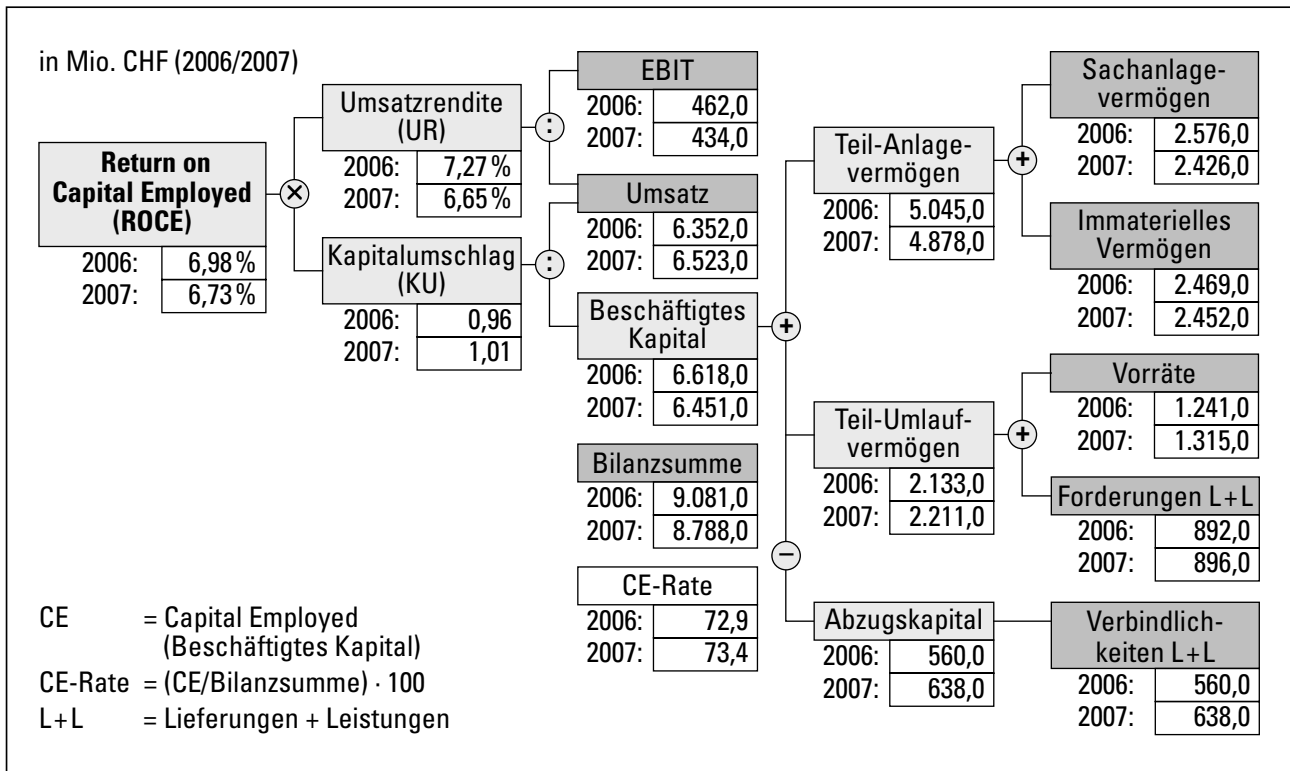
in Mio. CHF (2006/2007)

Return on Capital Employed (ROCE)
2006: 6,98 %
2007: 6,73 %

×

Umsatzrendite (UR)
2006: 7,27 %
2007: 6,65 %

Kapitalumschlag (KU)
2006: 0,96
2007: 1,01

:

EBIT
2006: 462,0
2007: 434,0

Umsatz
2006: 6.352,0
2007: 6.523,0

:

Beschäftigtes Kapital
2006: 6.618,0
2007: 6.451,0

Bilanzsumme
2006: 9.081,0
2007: 8.788,0

CE-Rate
2006: 72,9
2007: 73,4

+

Teil-Anlagevermögen
2006: 5.045,0
2007: 4.878,0

+

Sachanlagevermögen
2006: 2.576,0
2007: 2.426,0

Immaterielles Vermögen
2006: 2.469,0
2007: 2.452,0

Teil-Umlaufvermögen
2006: 2.133,0
2007: 2.211,0

+

Vorräte
2006: 1.241,0
2007: 1.315,0

Forderungen L+L
2006: 892,0
2007: 896,0

−

Abzugskapital
2006: 560,0
2007: 638,0

Verbindlichkeiten L+L
2006: 560,0
2007: 638,0

CE = Capital Employed (Beschäftigtes Kapital)
CE-Rate = (CE/Bilanzsumme) · 100
L+L = Lieferungen + Leistungen